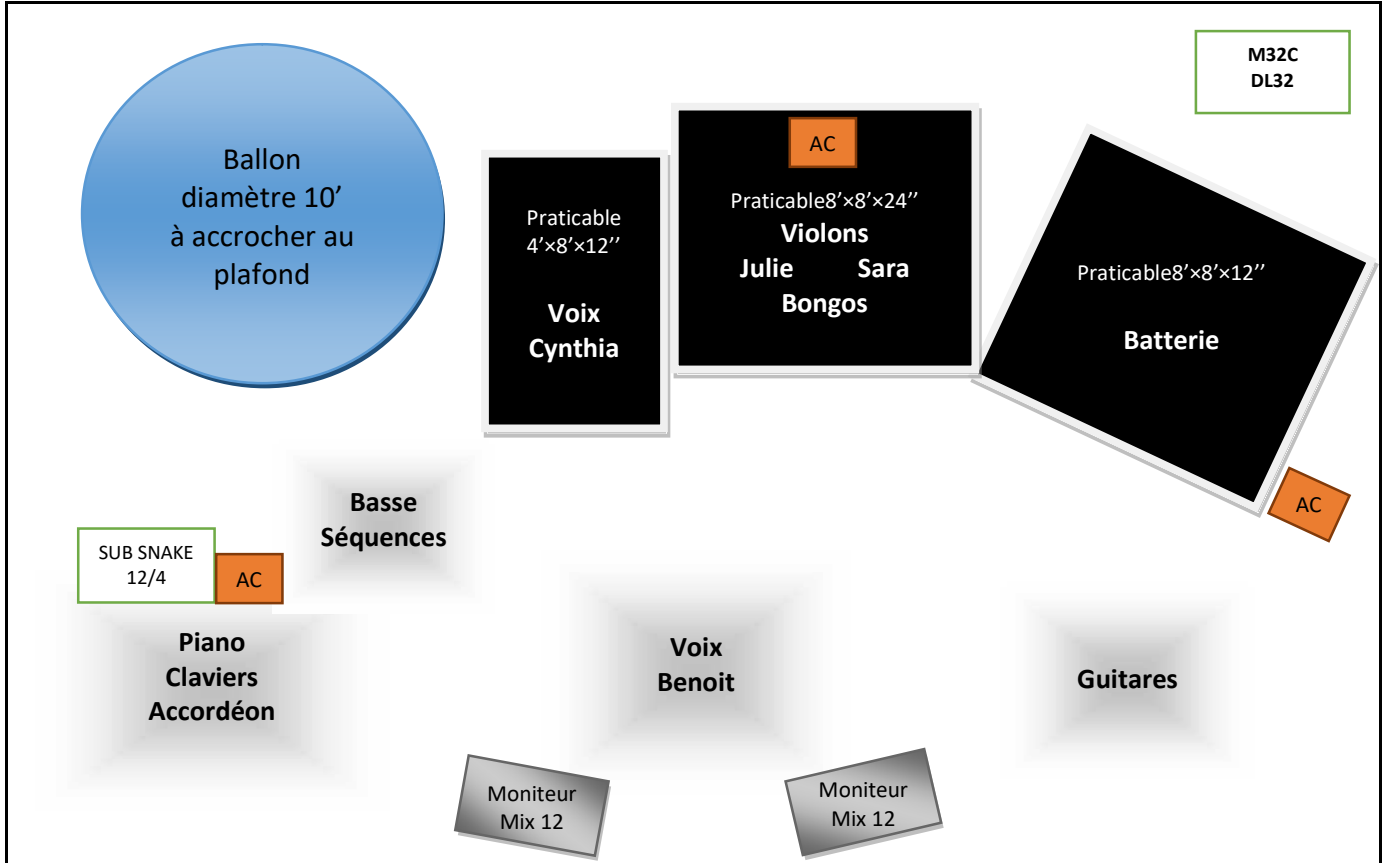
M32C
DL32

Ballon diamètre 10’ à accrocher au plafond

Praticable 4’×8’×12’’

Voix Cynthia

AC

Praticable8’×8’×24’’

Violons

Julie Sara

Bongos

Praticable8’×8’×12’’

Batterie

AC

Basse Séquences

SUB SNAKE 12/4

AC

Piano Claviers Accordéon

Voix Benoit

Guitares

Moniteur Mix 12

Moniteur Mix 12